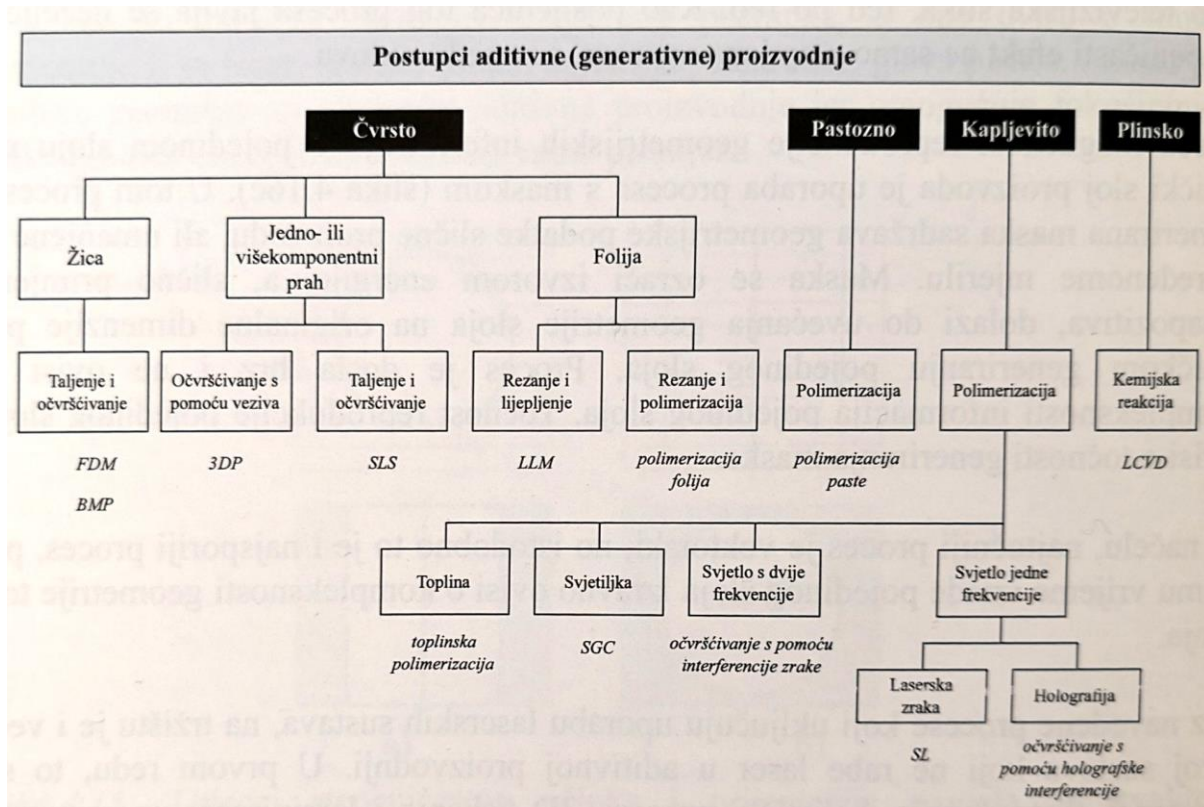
Postupci aditivne (generativne) proizvodnje

Čvrsto

Pastozno

Kapljevito

Plinsko

Žica

Jedno- ili višekomponentni prah

Folija

Taljenje i očvršćivanje

Očvršćivanje s pomoću veziva

Taljenje i očvršćivanje

Rezanje i lijepljenje

Rezanje i polimerizacija

Polimerizacija

Polimerizacija

Kemijska reakcija

FDM

BMP

3DP

SLS

LLM

polimerizacija folija

polimerizacija paste

LCVD

Toplina

Svjetiljka

Svjetlo s dvije frekvencije

Svjetlo jedne frekvencije

toplinska polimerizacija

SGC

očvršćivanje s pomoću interferencije zrake

Laserska zraka

Holografija

SL

očvršćivanje s pomoću holografske interferencije